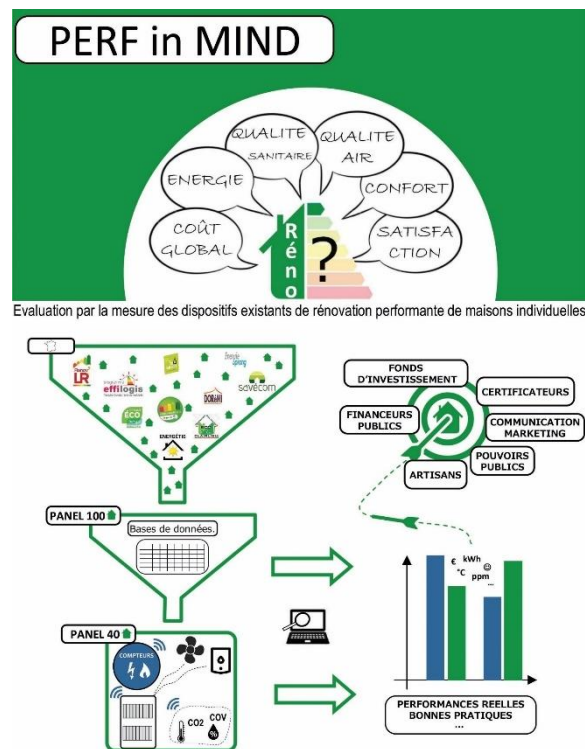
PERF in MIND

QUALITE SANITAIRE
QUALITE AIR
ENERGIE
CONFORT
COÛT GLOBAL
SATISFACTION
Réno
?

Evaluation par la mesure des dispositifs existants de rénovation performante de maisons individuelles

LR
effilogis
ECO
ENERGIVIE
DORéMI
sevecom

FONDS D'INVESTISSEMENT
CERTIFICATEURS
FINANCEURS PUBLICS
COMMUNICATION MARKETING
POUVOIRS PUBLICS
ARTISANS

PANEL 100
Bases de données.

€ kWh °C @ ppm ...

PANEL 40
COMPTEURS
CO2
COV
%

PERFORMANCES REELLES
BONNES PRATIQUES
...